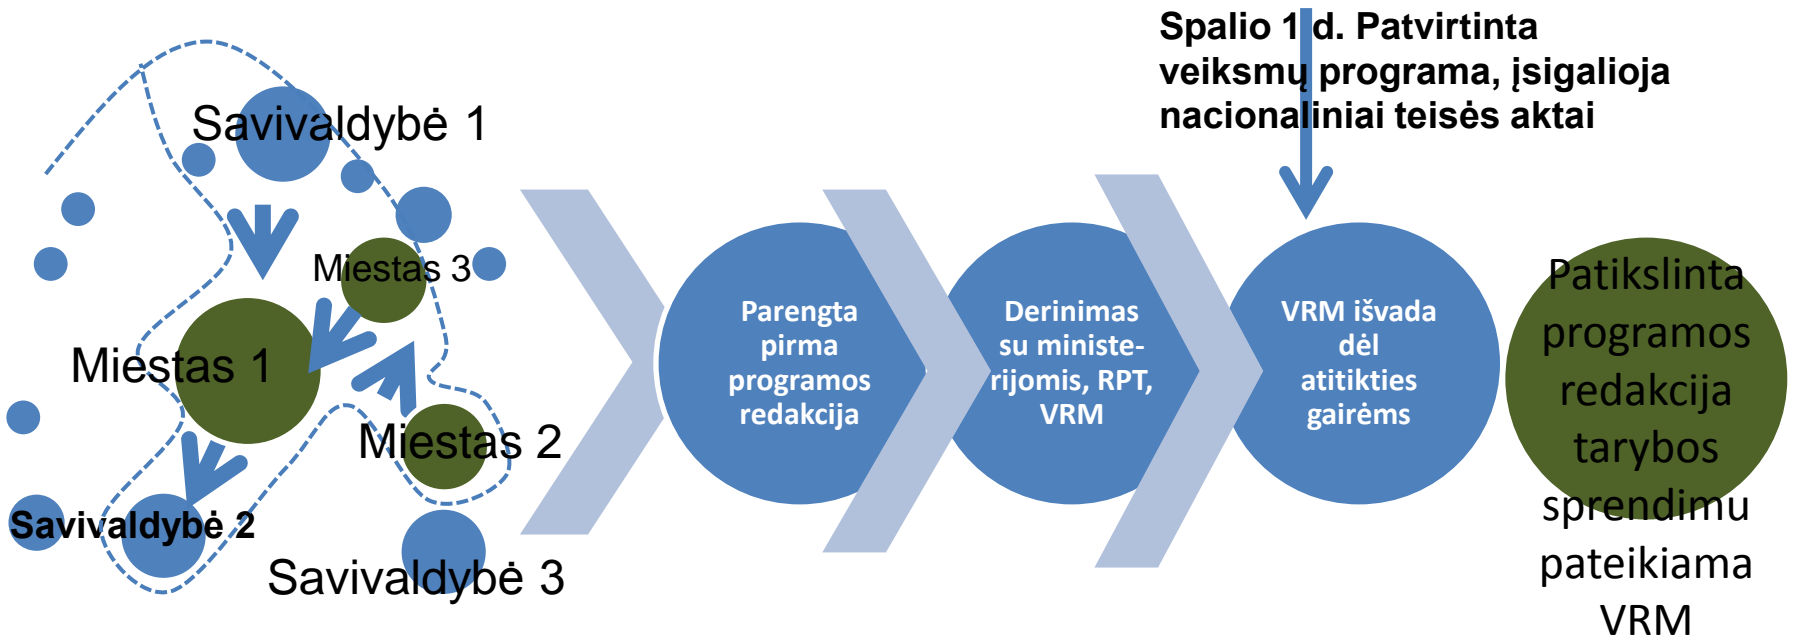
Spalio 1 d. Patvirtinta veiksmų programa, įsigalioja nacionaliniai teisės aktai

Savivaldybė 1

Miestas 3

Miestas 1

Miestas 2

Savivaldybė 2

Savivaldybė 3

Parengta pirma programos redakcija

Derinimas su ministerijomis, RPT, VRM

VRM išvada dėl atitikties gairėms

Patikslinta programos redakcija tarybos sprendimu pateikiama VRM